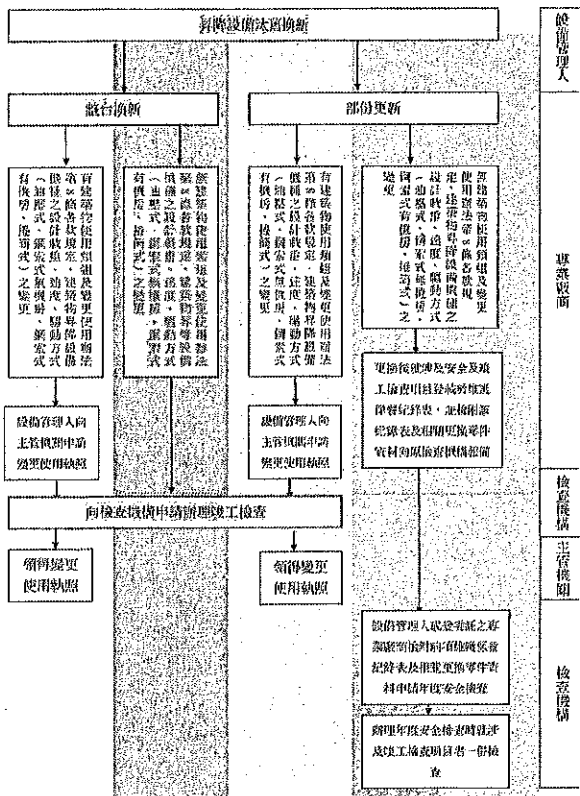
設備管理人

專業廠商

檢查機構

主管機關

檢查機構

昇降設備汰舊換新

整台換新

部份更新

有建築物使用類組及變更使用辦法第八條各款規定，建築物昇降設備之設計載重、速度、驅動方式（油壓式、鋼索式、捲胴式、無機房、機箱式）之變更

新建築物使用類組及變更使用辦法第八條各款規定，建築物昇降設備之設計載重、速度、驅動方式（油壓式、鋼索式、捲胴式、無機房、機箱式）之變更

有建築物使用類組及變更使用辦法第八條各款規定，建築物昇降設備之設計載重、速度、驅動方式（油壓式、鋼索式、捲胴式、無機房、機箱式）之變更

部份更新使用類組及變更使用辦法第八條各款規定，建築物昇降設備之設計載重、速度、驅動方式（油壓式、鋼索式、捲胴式、無機房、機箱式）之變更

設備管理人向主管機關申請變更使用執照

設備管理人向主管機關申請變更使用執照

更換後須檢及安全及竣工檢查申請登錄專業廠商技術人員，並檢附更換零件資料送檢查機構審查

向檢查機構申請辦理竣工檢查

領得變更使用執照

領得變更使用執照

設備管理人或登錄專業廠商辦理年度安全檢查，並檢附更換零件資料申請年度安全檢查

辦理年度安全檢查時就更換項目竣工檢查一併檢查